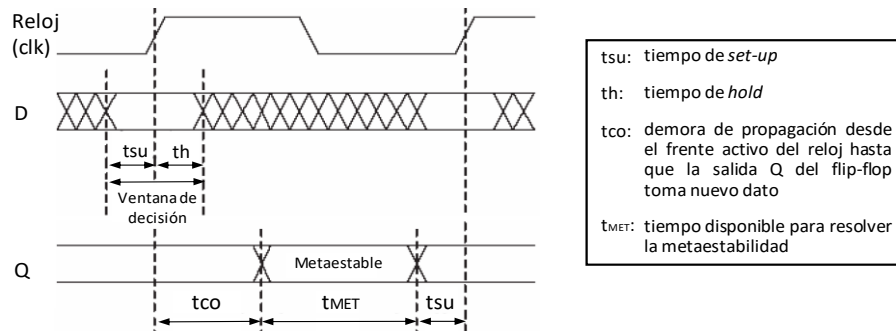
Reloj
(clk)

D

tsu th

Ventana de decisión

Q

Metaestable

tco $t_{MET}$ tsu

tsu: tiempo de *set-up*

th: tiempo de *hold*

tco: demora de propagación desde el frente activo del reloj hasta que la salida Q del flip-flop toma nuevo dato

$t_{MET}$: tiempo disponible para resolver la metaestabilidad